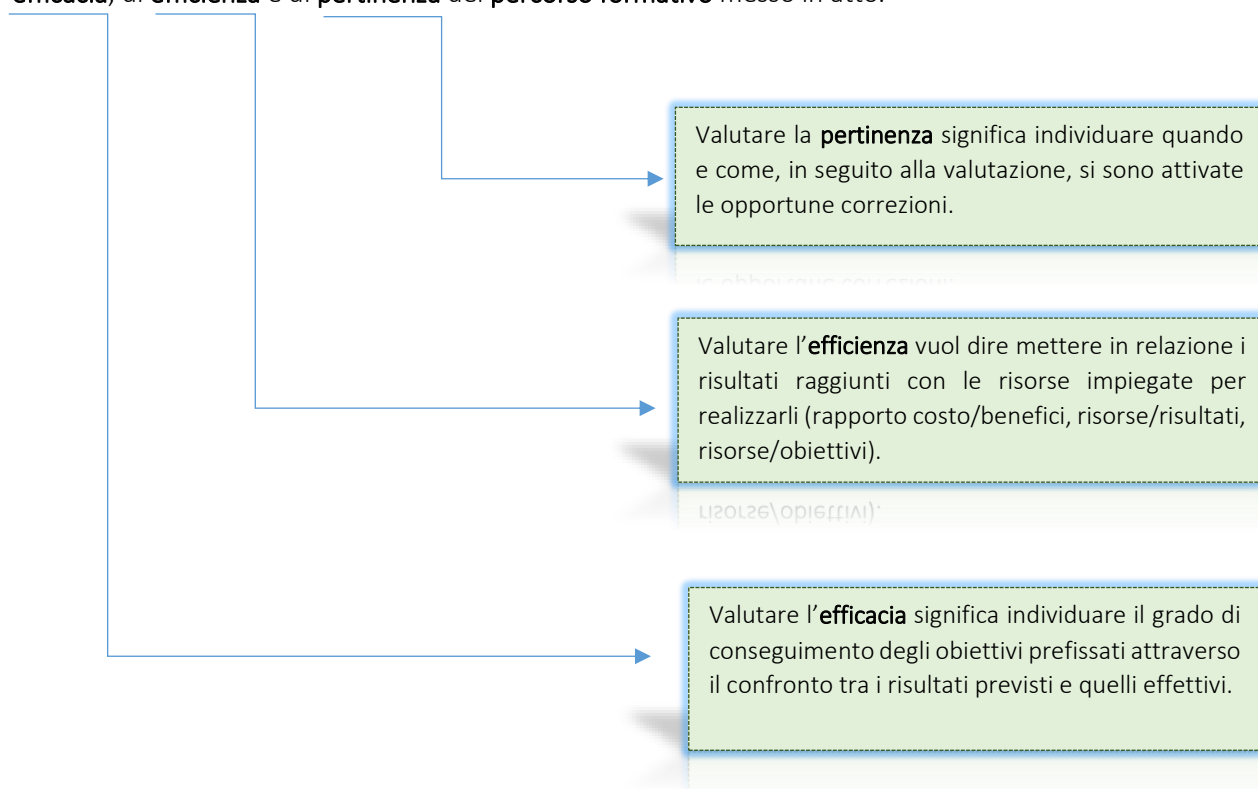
efficacia, di efficienza e di pertinenza del percorso formativo messo in atto.

Valutare la pertinenza significa individuare quando e come, in seguito alla valutazione, si sono attivate le opportune correzioni.

Valutare l'efficienza vuol dire mettere in relazione i risultati raggiunti con le risorse impiegate per realizzarli (rapporto costo/benefici, risorse/risultati, risorse/obiettivi).

Valutare l'efficacia significa individuare il grado di conseguimento degli obiettivi prefissati attraverso il confronto tra i risultati previsti e quelli effettivi.